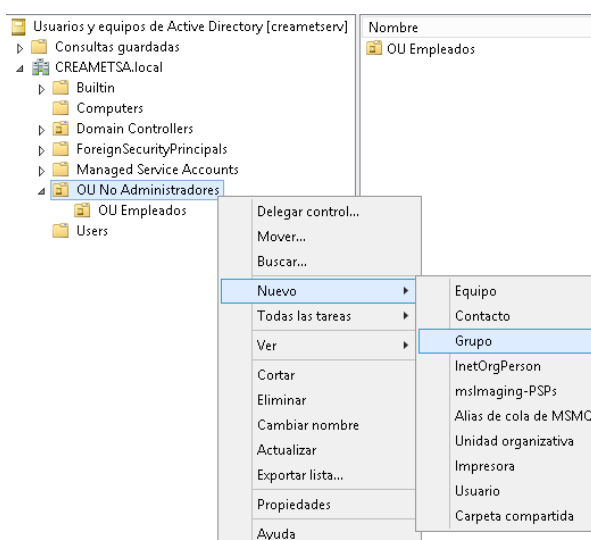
Usuarios y equipos de Active Directory [creametserv]
Consultas guardadas
CREAMETSA.local
Builtin
Computers
Domain Controllers
ForeignSecurityPrincipals
Managed Service Accounts
OU No Administradores
OU Empleados
Users

Nombre
OU Empleados

Delegar control...
Mover...
Buscar...
Nuevo
Todas las tareas
Ver
Cortar
Eliminar
Cambiar nombre
Actualizar
Exportar lista...
Propiedades
Ayuda

Equipo
Contacto
Grupo
InetOrgPerson
msImaging-PSPs
Alias de cola de MSMQ
Unidad organizativa
Impresora
Usuario
Carpeta compartida